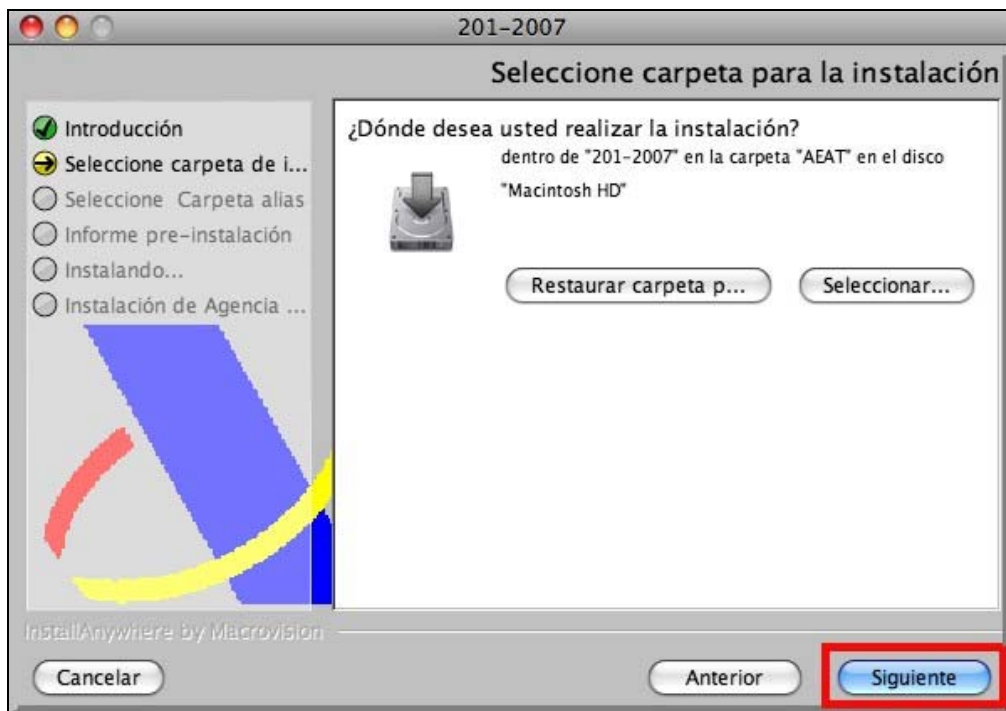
201-2007

Seleccione carpeta para la instalación

Introducción
Seleccione carpeta de i...
Seleccione Carpeta alias
Informe pre-instalación
Instalando...
Instalación de Agencia ...

¿Dónde desea usted realizar la instalación?

dentro de "201-2007" en la carpeta "AEAT" en el disco "Macintosh HD"

Restaurar carpeta p...

Seleccionar...

InstallAnywhere by Macrovision

Cancelar

Anterior

Siguiente